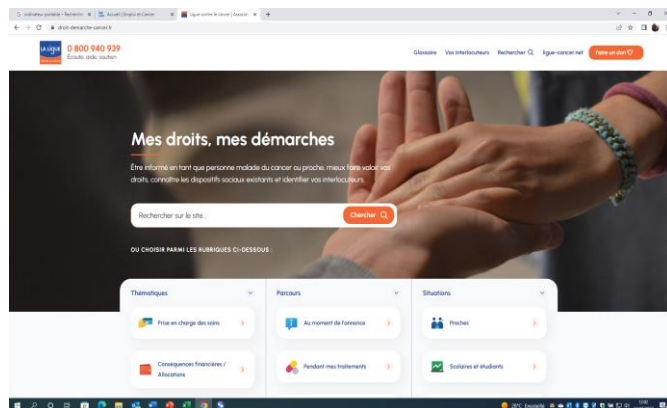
G ordinateur portable - Recherche × | Accueil | Emploi et Cancer × | Ligue contre le cancer | Accom × | +

droit-demarche-cancer.fr

LA LIGUE 0 800 940 939 Écoute, aide, soutien

Glossaire Vos interlocuteurs Rechercher ligue-cancer.net Faire un don

Mes droits, mes démarches

Être informé en tant que personne malade du cancer ou proche, mieux faire valoir vos droits, connaître les dispositifs sociaux existants et identifier vos interlocuteurs.

Rechercher sur le site... Chercher

OU CHOISIR PARMI LES RUBRIQUES CI-DESSOUS :

Thématiques

Prise en charge des soins

Conséquences financières / Allocations

Parcours

Au moment de l'annonce

Pendant mes traitements

Situations

Proches

Scolaires et étudiants

20°C Ensoleillé